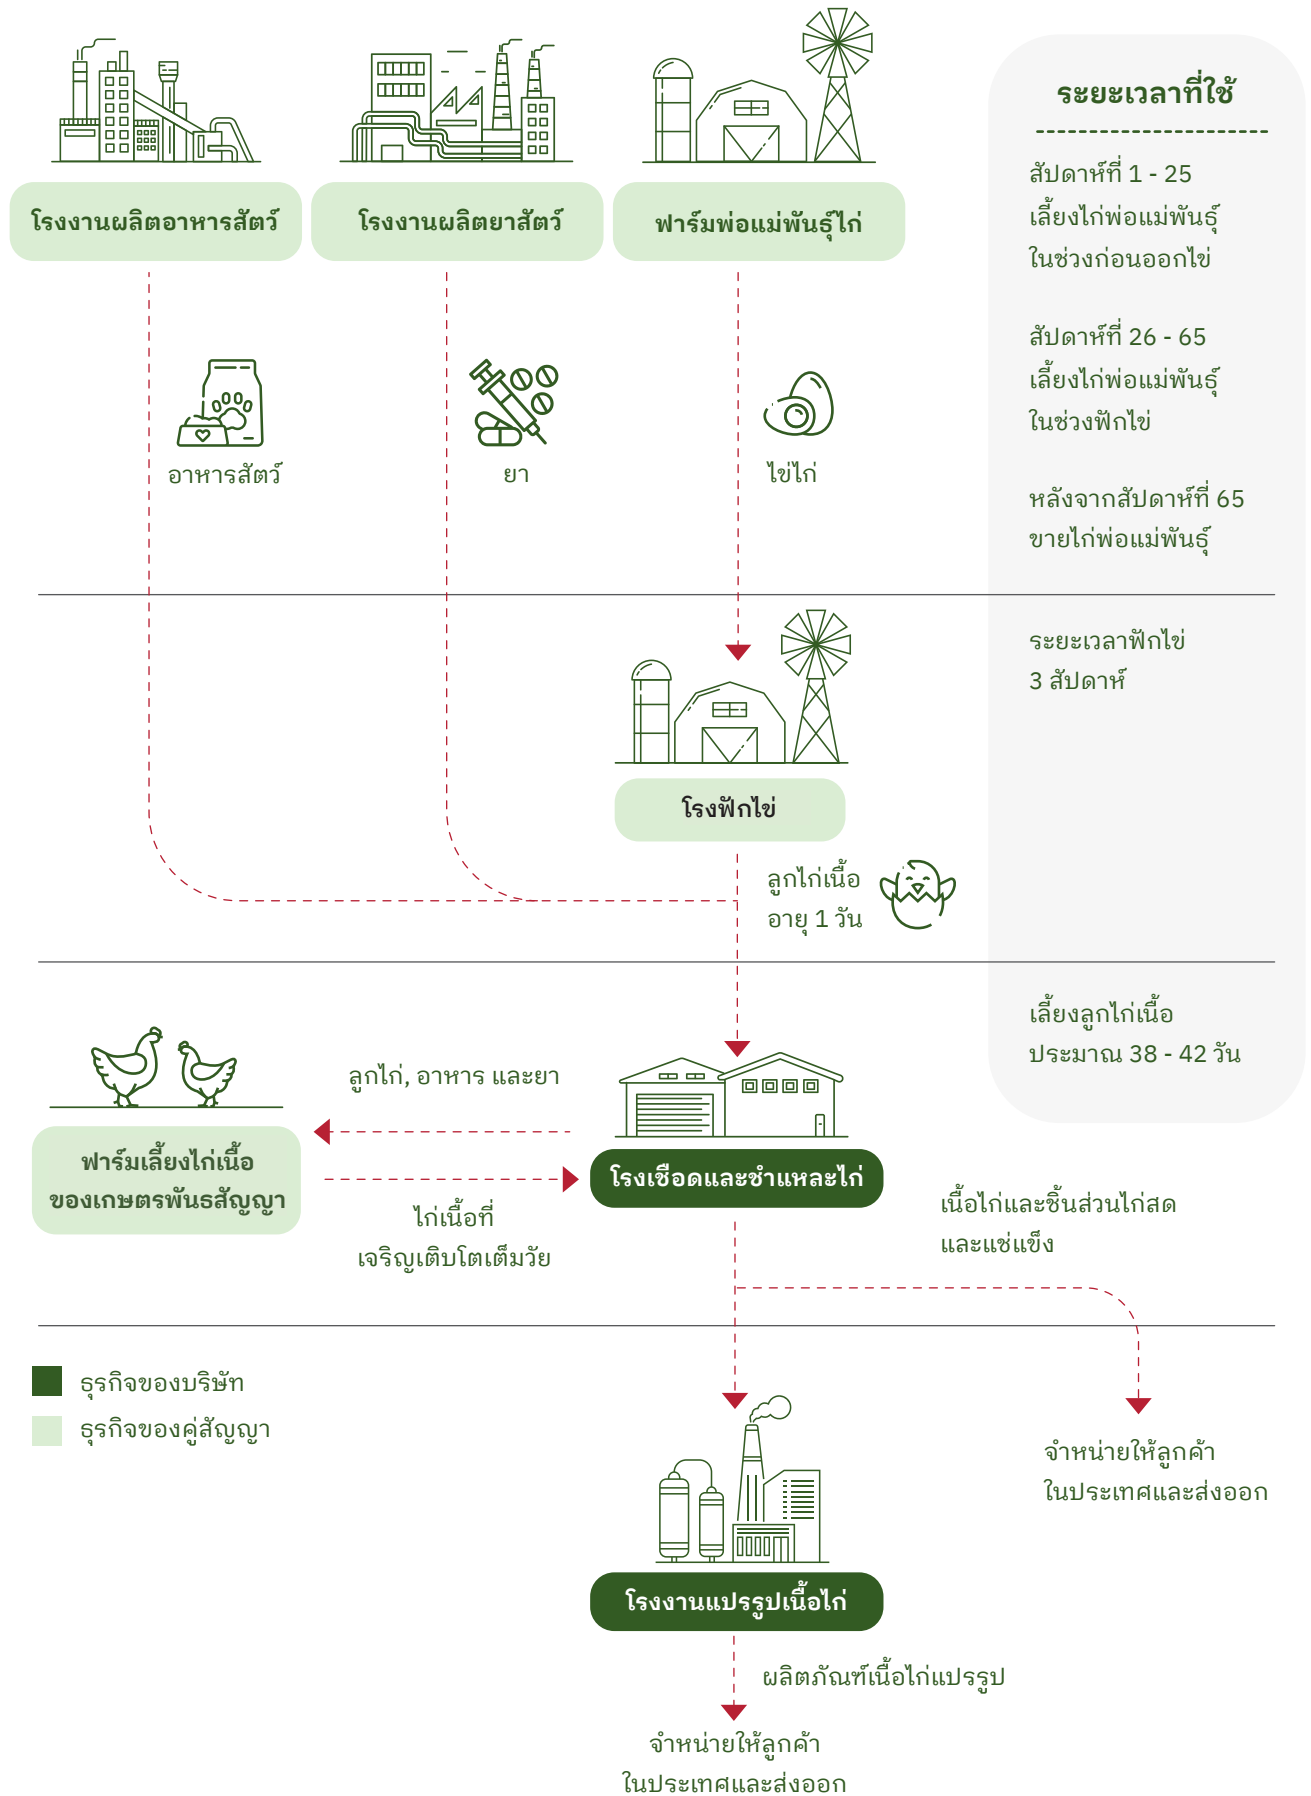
โรงงานผลิตอาหารสัตว์

โรงงานผลิตยาสัตว์

ฟาร์มพ่อแม่พันธุ์ไก่

ระยะเวลาที่ใช้

สัปดาห์ที่ 1 - 25 เลี้ยงไก่พ่อแม่พันธุ์ ในช่วงก่อนออกไข่

สัปดาห์ที่ 26 - 65 เลี้ยงไก่พ่อแม่พันธุ์ ในช่วงฟักไข่

หลังจากสัปดาห์ที่ 65 ขายไก่พ่อแม่พันธุ์

อาหารสัตว์

ยา

ไข่ไก่

ระยะเวลาฟักไข่ 3 สัปดาห์

โรงฟักไข่

ลูกไก่เนื้อ อายุ 1 วัน

เลี้ยงลูกไก่เนื้อ ประมาณ 38 - 42 วัน

ลูกไก่, อาหาร และยา

ฟาร์มเลี้ยงไก่เนื้อ ของเกษตรพันธสัญญา

โรงเชือดและชำแหละไก่

ไก่เนื้อที่ เจริญเติบโตเต็มวัย

เนื้อไก่และชิ้นส่วนไก่สด และแช่แข็ง

ธุรกิจของบริษัท

ธุรกิจของคู่สัญญา

จำหน่ายให้ลูกค้า ในประเทศและส่งออก

โรงงานแปรรูปเนื้อไก่

ผลิตภัณฑ์เนื้อไก่แปรรูป

จำหน่ายให้ลูกค้า ในประเทศและส่งออก